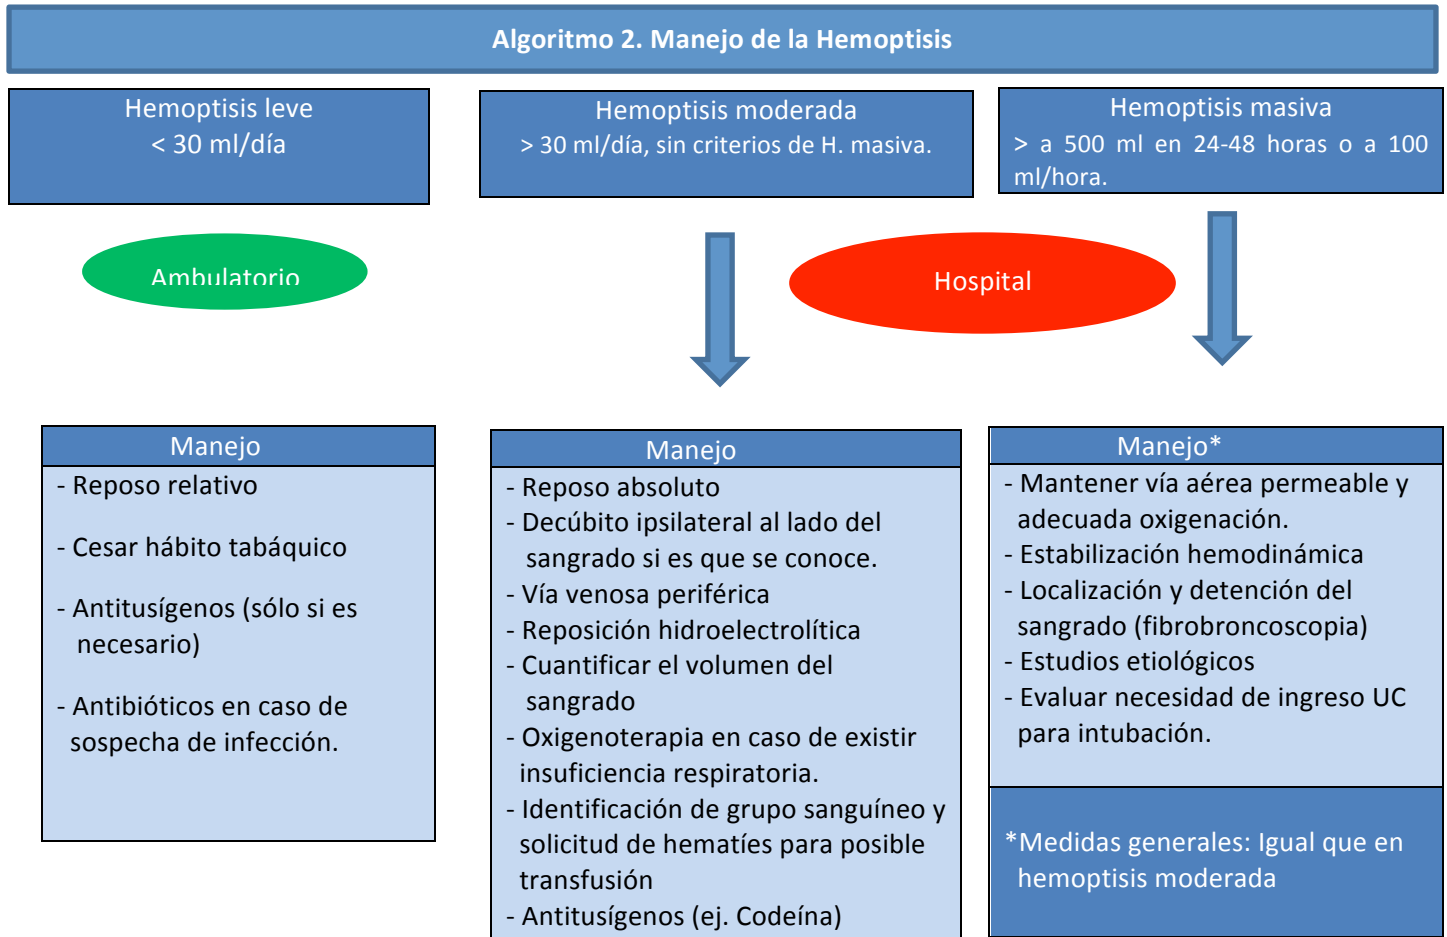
Algoritmo 2. Manejo de la Hemoptisis

Hemoptisis leve
< 30 ml/día

Hemoptisis moderada
> 30 ml/día, sin criterios de H. masiva.

Hemoptisis masiva
> a 500 ml en 24-48 horas o a 100 ml/hora.

Ambulatorio

Hospital

Manejo
- Reposo relativo
- Cesar hábito tabáquico
- Antitusígenos (sólo si es necesario)
- Antibióticos en caso de sospecha de infección.

Manejo
- Reposo absoluto
- Decúbito ipsilateral al lado del sangrado si es que se conoce.
- Vía venosa periférica
- Reposición hidroelectrolítica
- Cuantificar el volumen del sangrado
- Oxigenoterapia en caso de existir insuficiencia respiratoria.
- Identificación de grupo sanguíneo y solicitud de hematíes para posible transfusión
- Antitusígenos (ej. Codeína)

Manejo*
- Mantener vía aérea permeable y adecuada oxigenación.
- Estabilización hemodinámica
- Localización y detención del sangrado (fibrobroncoscopia)
- Estudios etiológicos
- Evaluar necesidad de ingreso UC para intubación.

*Medidas generales: Igual que en hemoptisis moderada